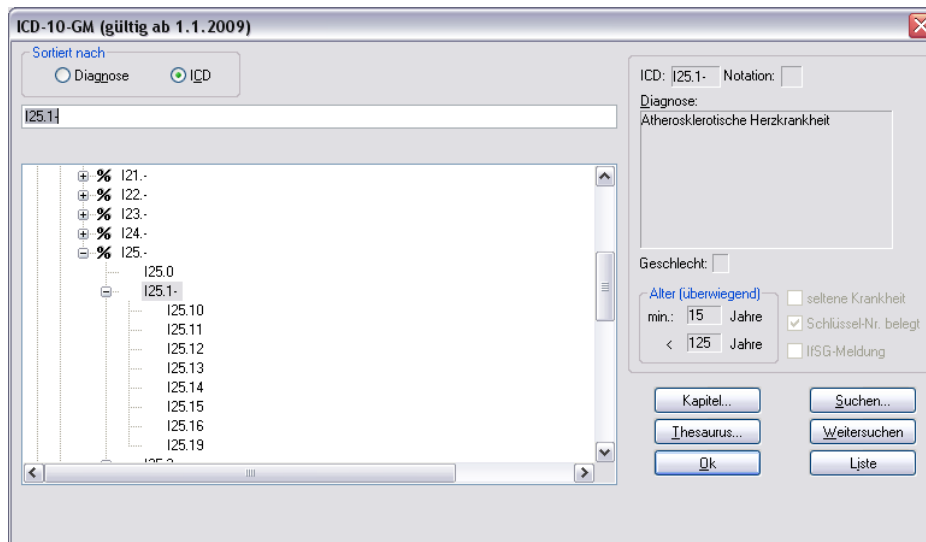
ICD-10-GM (gültig ab 1.1.2009)

Sortiert nach
Diagnose
ICD

I25.1-

% I21.-
% I22.-
% I23.-
% I24.-
% I25.-
I25.0
I25.1-
I25.10
I25.11
I25.12
I25.13
I25.14
I25.15
I25.16
I25.19
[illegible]

ICD: I25.1- Notation:
Diagnose:
Atherosklerotische Herzkrankheit

Geschlecht:

Alter (überwiegend)
min.: 15 Jahre
< 125 Jahre

seltene Krankheit
Schlüssel-Nr. belegt
IfSG-Meldung

Kapitel...
Suchen...
Thesaurus...
Weitersuchen
Ok
Liste